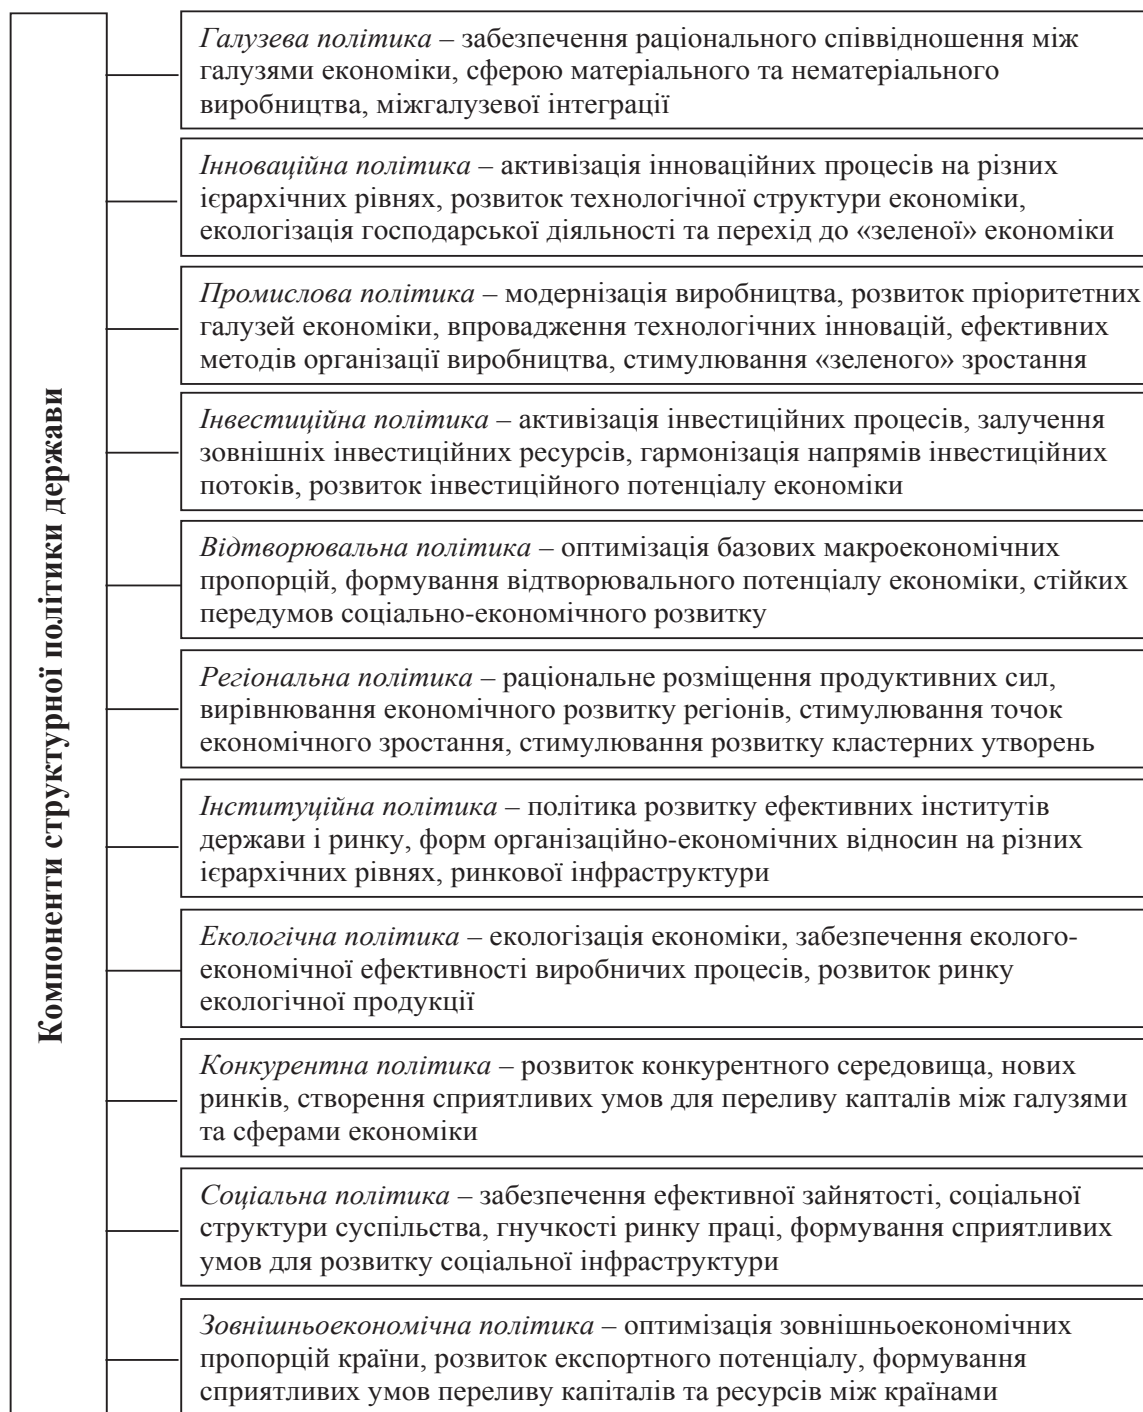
Компоненти структурної політики держави

Галузева політика – забезпечення раціонального співвідношення між галузями економіки, сферою матеріального та нематеріального виробництва, міжгалузевої інтеграції

Інноваційна політика – активізація інноваційних процесів на різних ієрархічних рівнях, розвиток технологічної структури економіки, екологізація господарської діяльності та перехід до «зеленої» економіки

Промислова політика – модернізація виробництва, розвиток пріоритетних галузей економіки, впровадження технологічних інновацій, ефективних методів організації виробництва, стимулювання «зеленого» зростання

Інвестиційна політика – активізація інвестиційних процесів, залучення зовнішніх інвестиційних ресурсів, гармонізація напрямів інвестиційних потоків, розвиток інвестиційного потенціалу економіки

Відтворювальна політика – оптимізація базових макроекономічних пропорцій, формування відтворювального потенціалу економіки, стійких передумов соціально-економічного розвитку

Регіональна політика – раціональне розміщення продуктивних сил, вирівнювання економічного розвитку регіонів, стимулювання точок економічного зростання, стимулювання розвитку кластерних утворень

Інституційна політика – політика розвитку ефективних інститутів держави і ринку, форм організаційно-економічних відносин на різних ієрархічних рівнях, ринкової інфраструктури

Екологічна політика – екологізація економіки, забезпечення еколого-економічної ефективності виробничих процесів, розвиток ринку екологічної продукції

Конкурентна політика – розвиток конкурентного середовища, нових ринків, створення сприятливих умов для переливу капталів між галузями та сферами економіки

Соціальна політика – забезпечення ефективної зайнятості, соціальної структури суспільства, гнучкості ринку праці, формування сприятливих умов для розвитку соціальної інфраструктури

Зовнішньоекономічна політика – оптимізація зовнішньоекономічних пропорцій країни, розвиток експортного потенціалу, формування сприятливих умов переливу капіталів та ресурсів між країнами